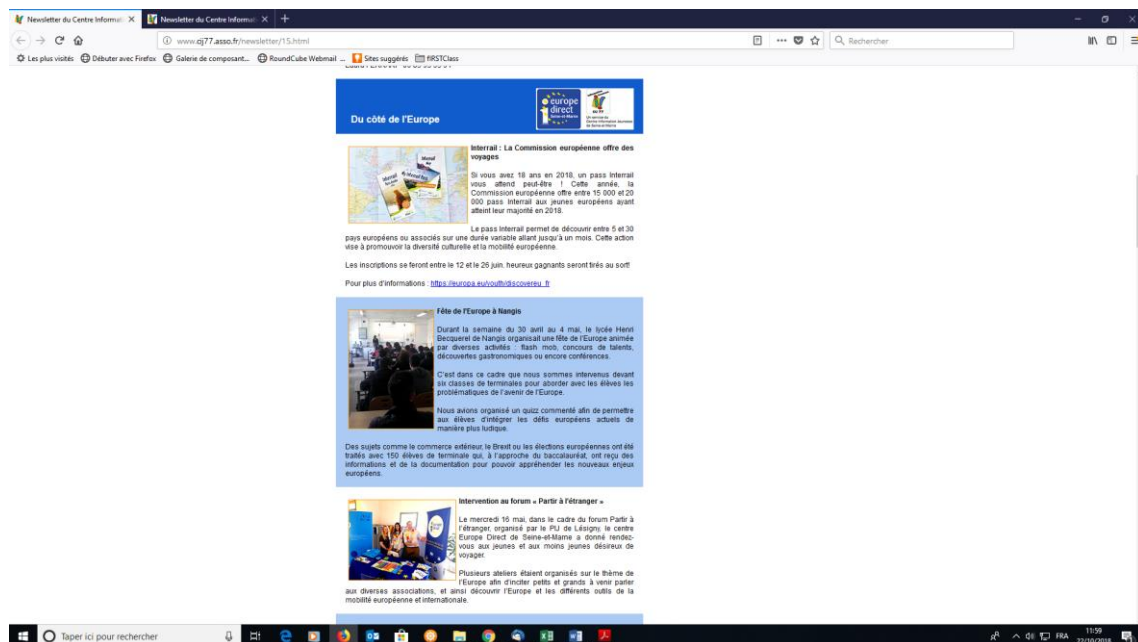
Newsletter du Centre Informati ×
Newsletter du Centre Informati ×
www.cij77.asso.fr/newsletter/15.html
Rechercher
Les plus visités Débuter avec Firefox Galerie de composant... RoundCube Webmail ... Sites suggérés fIRSTClass

Du côté de l'Europe

europe direct

Interrail : La Commission européenne offre des voyages

Si vous avez 18 ans en 2018, un pass Interrail vous attend peut-être ! Cette année, la Commission européenne offre entre 15 000 et 20 000 pass Interrail aux jeunes européens ayant atteint leur majorité en 2018.

Le pass Interrail permet de découvrir entre 5 et 30 pays européens ou associés sur une durée variable allant jusqu'à un mois. Cette action vise à promouvoir la diversité culturelle et la mobilité européenne.

Les inscriptions se feront entre le 12 et le 26 juin. heureux gagnants seront tirés au sort!

Pour plus d'informations : https://europa.eu/youth/discovereu_fr

Fête de l'Europe à Nangis

Durant la semaine du 30 avril au 4 mai, le lycée Henri Becquerel de Nangis organisait une fête de l'Europe animée par diverses activités : flash mob, concours de talents, découvertes gastronomiques ou encore conférences.

C'est dans ce cadre que nous sommes intervenus devant six classes de terminales pour aborder avec les élèves les problématiques de l'avenir de l'Europe.

Nous avions organisé un quizz commenté afin de permettre aux élèves d'intégrer les défis européens actuels de manière plus ludique.

Des sujets comme le commerce extérieur, le Brexit ou les élections européennes ont été traités avec 150 élèves de terminale qui, à l'approche du baccalauréat, ont reçu des informations et de la documentation pour pouvoir appréhender les nouveaux enjeux européens.

Intervention au forum « Partir à l'étranger »

Le mercredi 16 mai, dans le cadre du forum Partir à l'étranger, organisé par le PIJ de Lésigny, le centre Europe Direct de Seine-et-Marne a donné rendez-vous aux jeunes et aux moins jeunes désireux de voyager.

Plusieurs ateliers étaient organisés sur le thème de l'Europe afin d'inciter petits et grands à venir parler aux diverses associations, et ainsi découvrir l'Europe et les différents outils de la mobilité européenne et internationale.

Taper ici pour rechercher
FRA 11:59